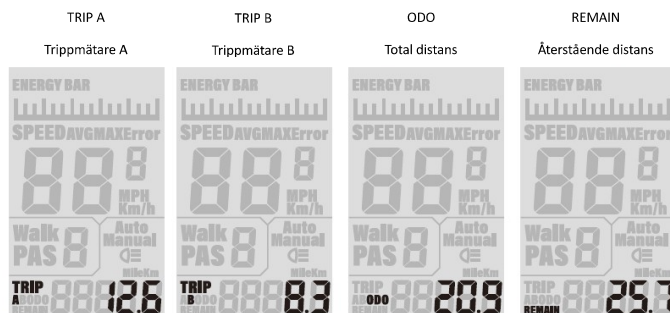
TRIP A

Trippmätare A

ENERGY BAR
SPEED AVG MAX Error
88 8
MPH Km/h
Walk PAS 8
Auto Manual
MileKm
TRIP A ODO REMAIN 888 12.6

TRIP B

Trippmätare B

ENERGY BAR
SPEED AVG MAX Error
88 8
MPH Km/h
Walk PAS 8
Auto Manual
MileKm
TRIP A B ODO REMAIN 888 8.3

ODO

Total distans

ENERGY BAR
SPEED AVG MAX Error
88 8
MPH Km/h
Walk PAS 8
Auto Manual
MileKm
TRIP A B ODO REMAIN 888 20.9

REMAIN

Återstående distans

ENERGY BAR
SPEED AVG MAX Error
88 8
MPH Km/h
Walk PAS 8
Auto Manual
MileKm
TRIP A B ODO REMAIN 888 25.7